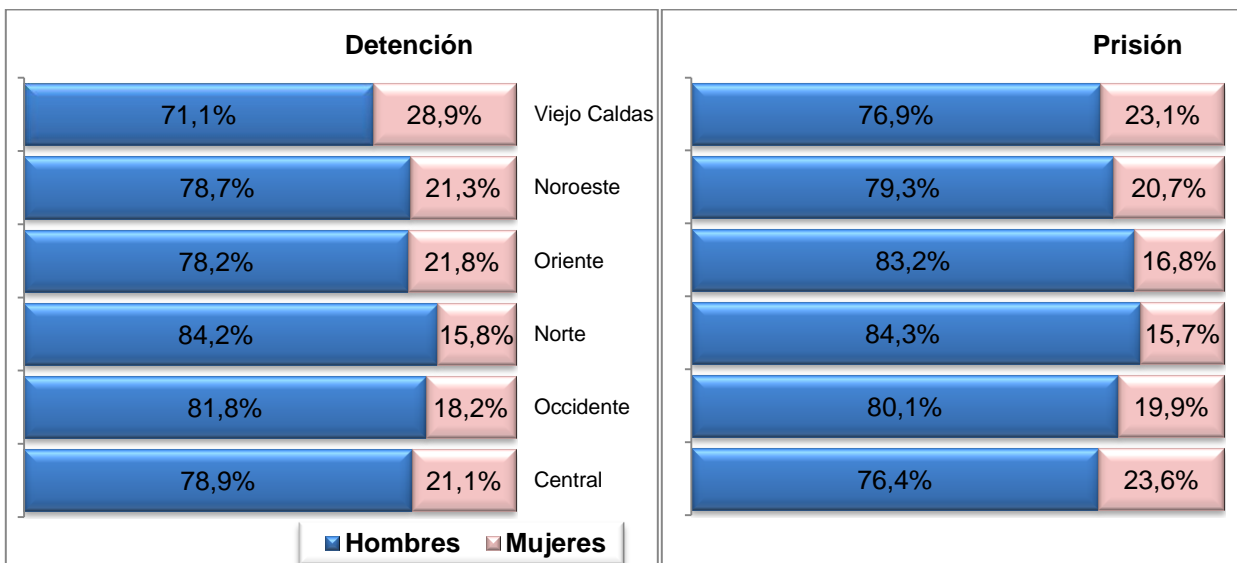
Detención

| | Hombres | Mujeres |
|---|---|---|
| Viejo Caldas | 71,1% | 28,9% |
| Noroeste | 78,7% | 21,3% |
| Oriente | 78,2% | 21,8% |
| Norte | 84,2% | 15,8% |
| Occidente | 81,8% | 18,2% |
| Central | 78,9% | 21,1% |

Hombres Mujeres

Prisión

| Hombres | Mujeres |
|---|---|
| 76,9% | 23,1% |
| 79,3% | 20,7% |
| 83,2% | 16,8% |
| 84,3% | 15,7% |
| 80,1% | 19,9% |
| 76,4% | 23,6% |